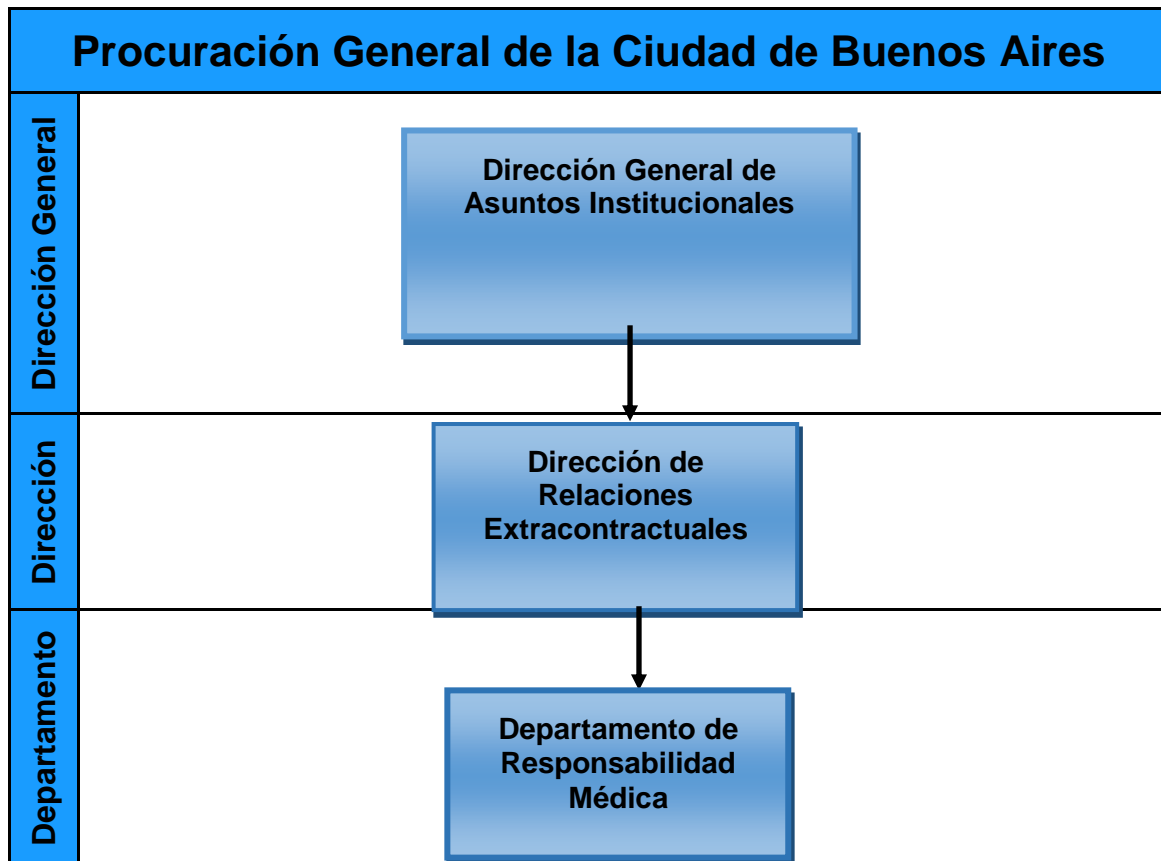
Procuración General de la Ciudad de Buenos Aires

Dirección General

Dirección General de Asuntos Institucionales

Dirección

Dirección de Relaciones Extracontractuales

Departamento

Departamento de Responsabilidad Médica